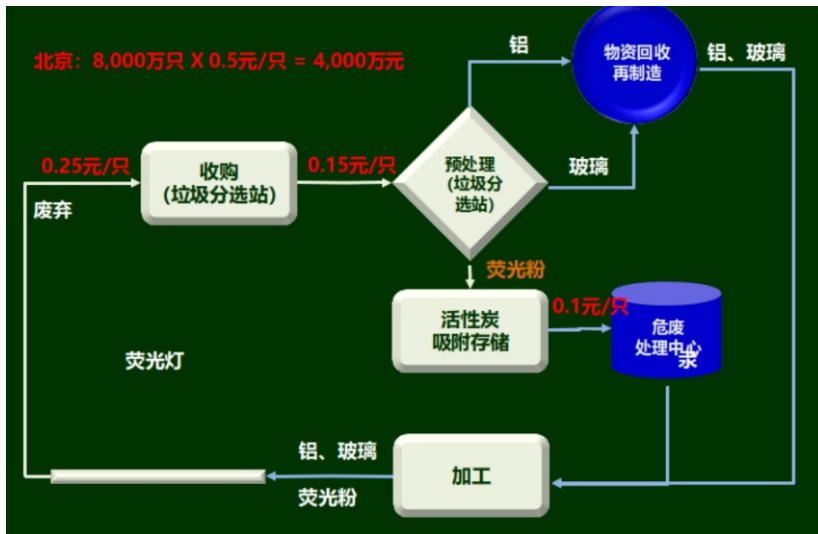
北京：8,000万只 X 0.5元/只 = 4,000万元

铝

物资回收再制造

铝、玻璃

0.25元/只

收购（垃圾分选站）

0.15元/只

预处理（垃圾分选站）

玻璃

废弃

荧光粉

活性炭吸附存储

0.1元/只

危废处理中心

荧光灯

铝、玻璃

加工

荧光粉